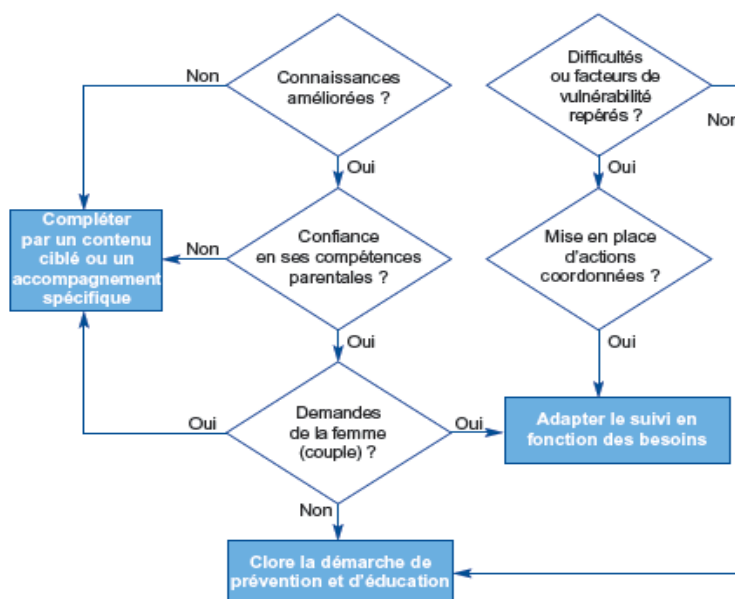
Non

Connaissances améliorées ?

Difficultés ou facteurs de vulnérabilité repérés ?

Non

Oui

Oui

Compléter par un contenu ciblé ou un accompagnement spécifique

Non

Confiance en ses compétences parentales ?

Mise en place d'actions coordonnées ?

Oui

Oui

Oui

Demandes de la femme (couple) ?

Oui

Adapter le suivi en fonction des besoins

Non

Clore la démarche de prévention et d'éducation